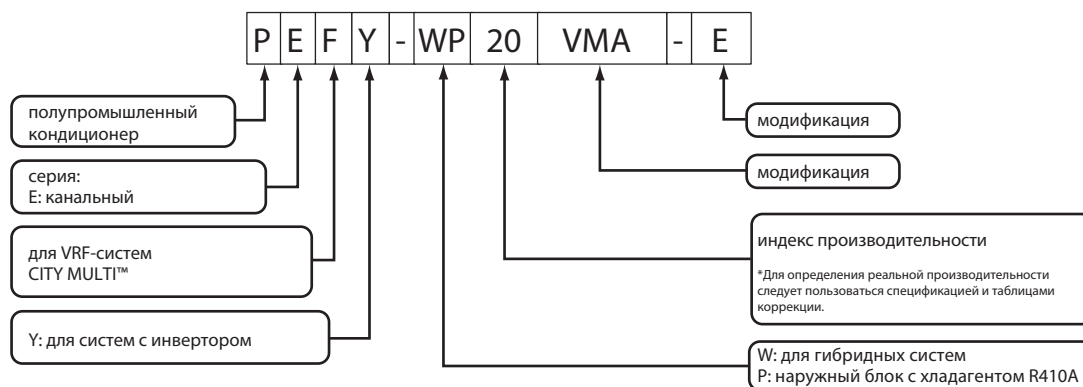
P E F Y - WP 20 VMA - E

полупромышленный кондиционер

серия:
E: канальный

для VRF-систем
CITY MULTI™

Y: для систем с инвертором

модификация

модификация

индекс производительности

*Для определения реальной производительности следует пользоваться спецификацией и таблицами коррекции.

W: для гибридных систем
P: наружный блок с хладагентом R410A